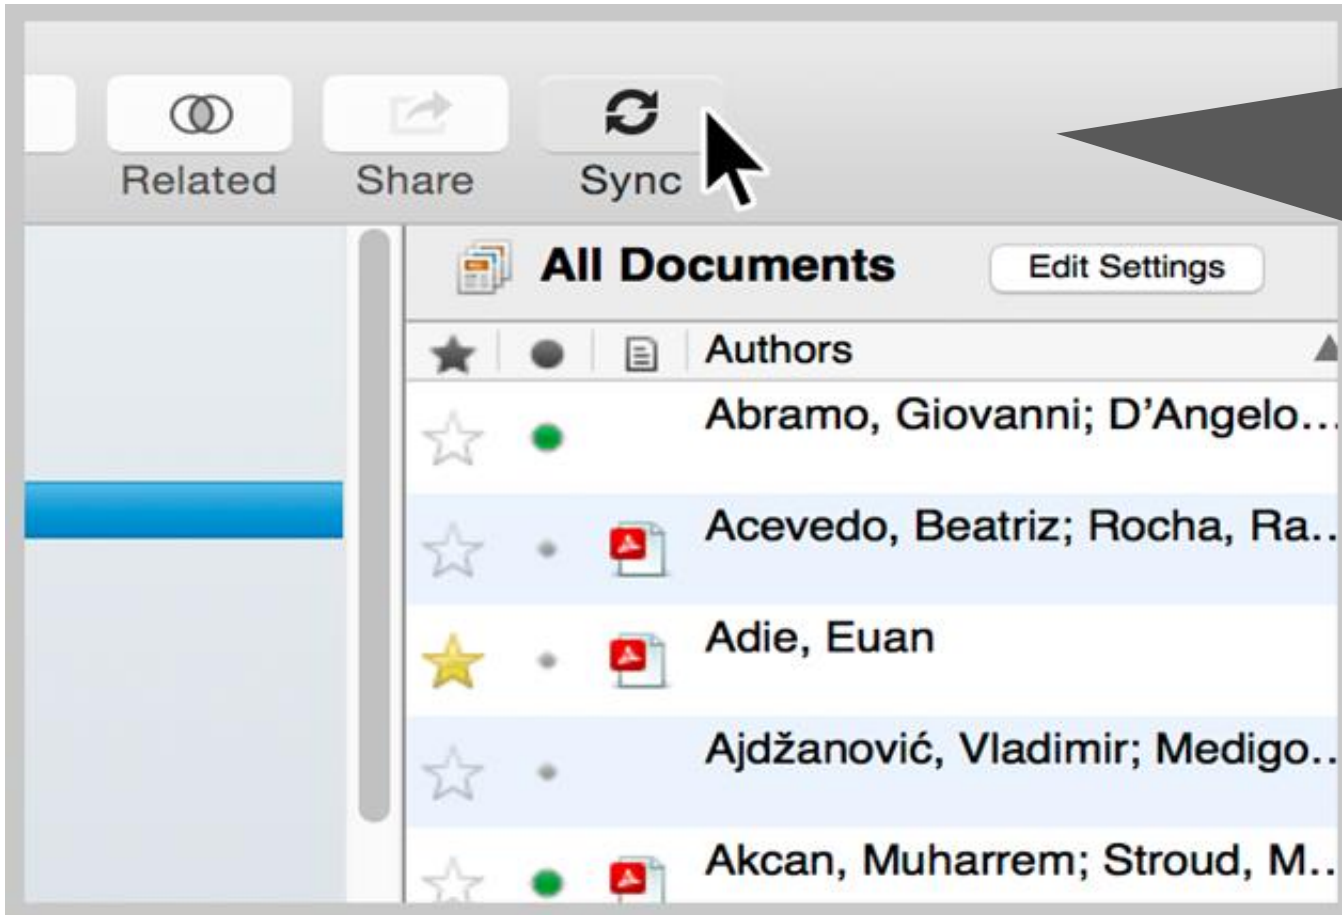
Related Share Sync

All Documents

Edit Settings

| Authors |
|---|
| Abramo, Giovanni; D'Angelo... |
| Acevedo, Beatriz; Rocha, Ra... |
| Adie, Euan |
| Ajdžanović, Vladimir; Medigo... |
| Akcan, Muharrem; Stroud, M... |